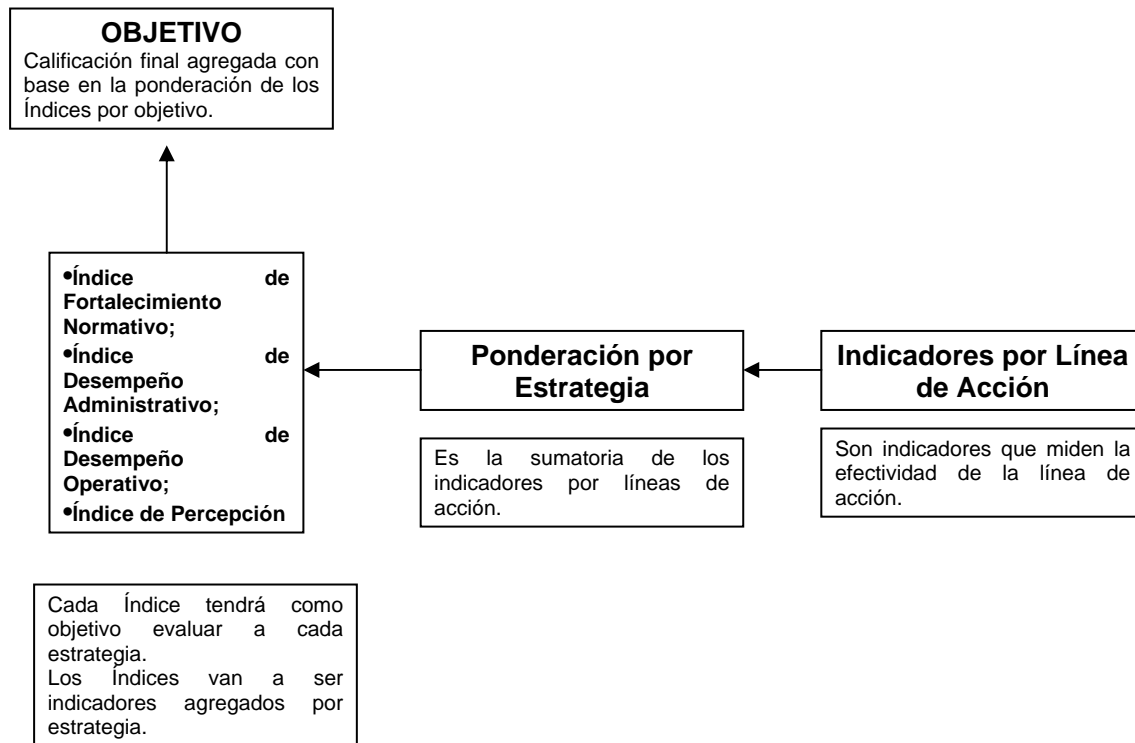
**OBJETIVO**
Calificación final agregada con base en la ponderación de los Índices por objetivo.

•Índice de Fortalecimiento Normativo;
•Índice de Desempeño Administrativo;
•Índice de Desempeño Operativo;
•Índice de Percepción

Ponderación por Estrategia

Indicadores por Línea de Acción

Es la sumatoria de los indicadores por líneas de acción.

Son indicadores que miden la efectividad de la línea de acción.

Cada Índice tendrá como objetivo evaluar a cada estrategia.
Los Índices van a ser indicadores agregados por estrategia.